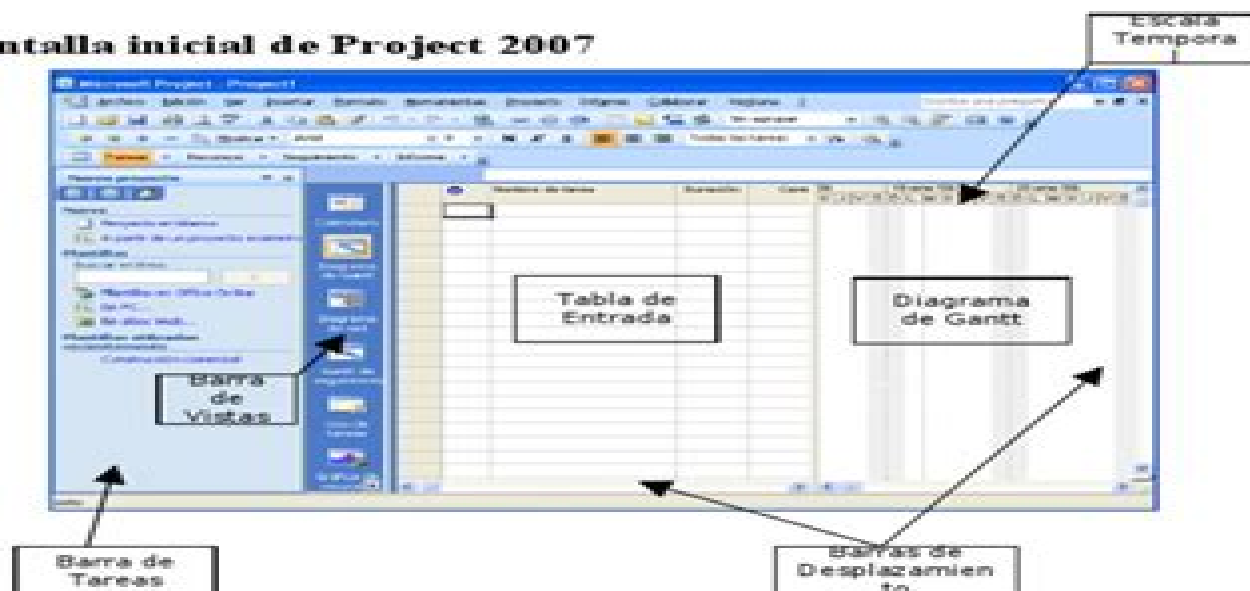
ntalla inicial de Project 2007

Escala Tempora

Microsoft Project - Project1

Archivo Edición Ver Insertar Formato Herramientas Proyecto Informe Colaborar Ventana ?

Tareas Recursos Seguimiento Informe

Nuevo proyecto

Nombre de tarea

Duración

Tabla de Entrada

Diagrama de Gantt

Barra de Vistas

Barra de Tareas

Barras de Desplazamiento